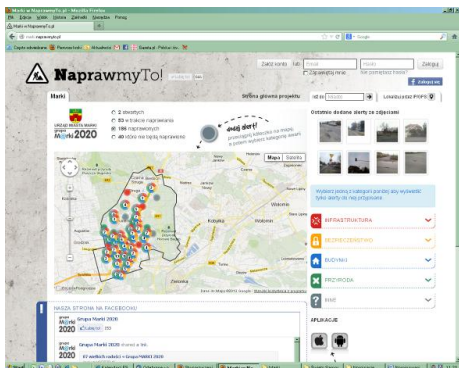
Marki w NaprawmyTo.pl - Mozilla Firefox

Plik Edycja Widok Historia Zakładki Narzędzia Pomoc

Marki w NaprawmyTo.pl

Google

NaprawmyTo!

Załóż konto | lub | Zaloguj

Zapamiętaj mnie | Nie pamiętasz hasła?

Marki

Strona główna projektu

Lokalizuj mnie

URZĄD MIASTA MARKI

Marki 2020

2 zawartych

33 w trakcie naprawiania

199 naprawionych

40 których nie udaje naprawiono

dodaj alert!

Mapa | Satelita

Ostatnio dodane alerty ze zdjęciami

Wybierz jedną z kategorii poniżej aby wyświetlić tylko alerty do niej przypisane

INFRASTRUKTURA

BEZPIECZEŃSTWO

BUDYNKI

PRZYRODA

INNE

APLIKACJE

NASZA STRONA NA FACEBOOKU

Grupa Marki 2020

Lubię to!

Grupa Marki 2020

Kobyłka

Wołomin

Ząbki

Zielonka

Marki